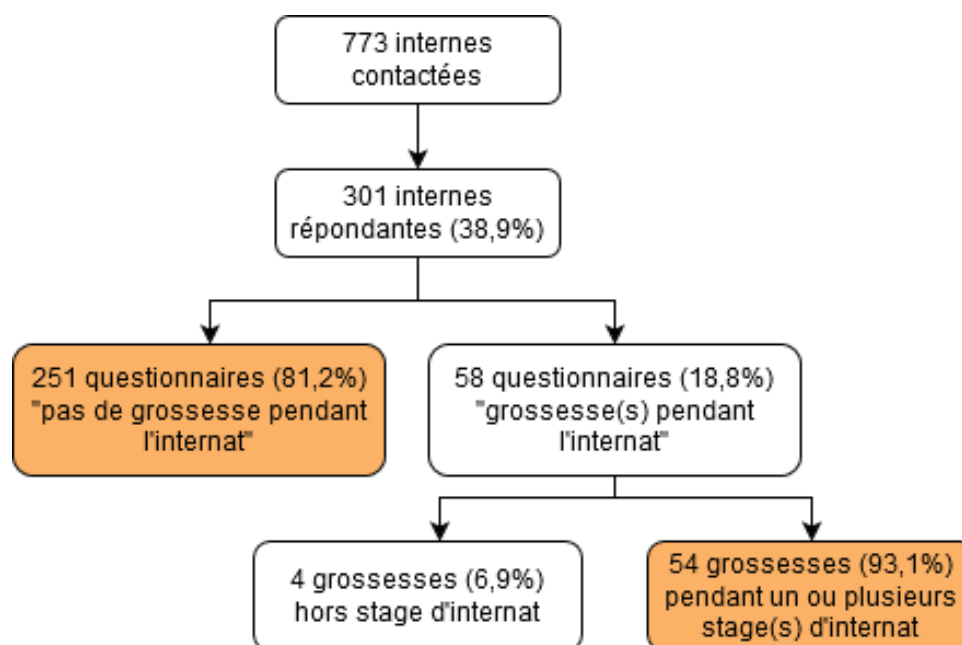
773 internes contactées

301 internes répondantes (38,9%)

251 questionnaires (81,2%) "pas de grossesse pendant l'internat"

58 questionnaires (18,8%) "grossesse(s) pendant l'internat"

4 grossesses (6,9%) hors stage d'internat

54 grossesses (93,1%) pendant un ou plusieurs stage(s) d'internat